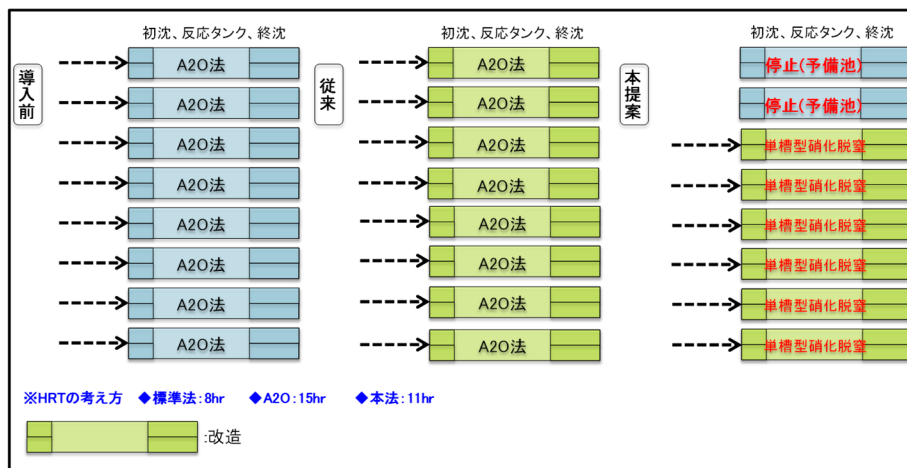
導入前

初沈、反応タンク、終沈

A2O法
A2O法
A2O法
A2O法
A2O法
A2O法
A2O法
A2O法

従来

初沈、反応タンク、終沈

A2O法
A2O法
A2O法
A2O法
A2O法
A2O法
A2O法
A2O法

本提案

初沈、反応タンク、終沈

停止(予備池)
停止(予備池)
単槽型硝化脱窒
単槽型硝化脱窒
単槽型硝化脱窒
単槽型硝化脱窒
単槽型硝化脱窒
単槽型硝化脱窒

※HRTの考え方 ◆標準法：8hr ◆A2O：15hr ◆本法：11hr

:改造